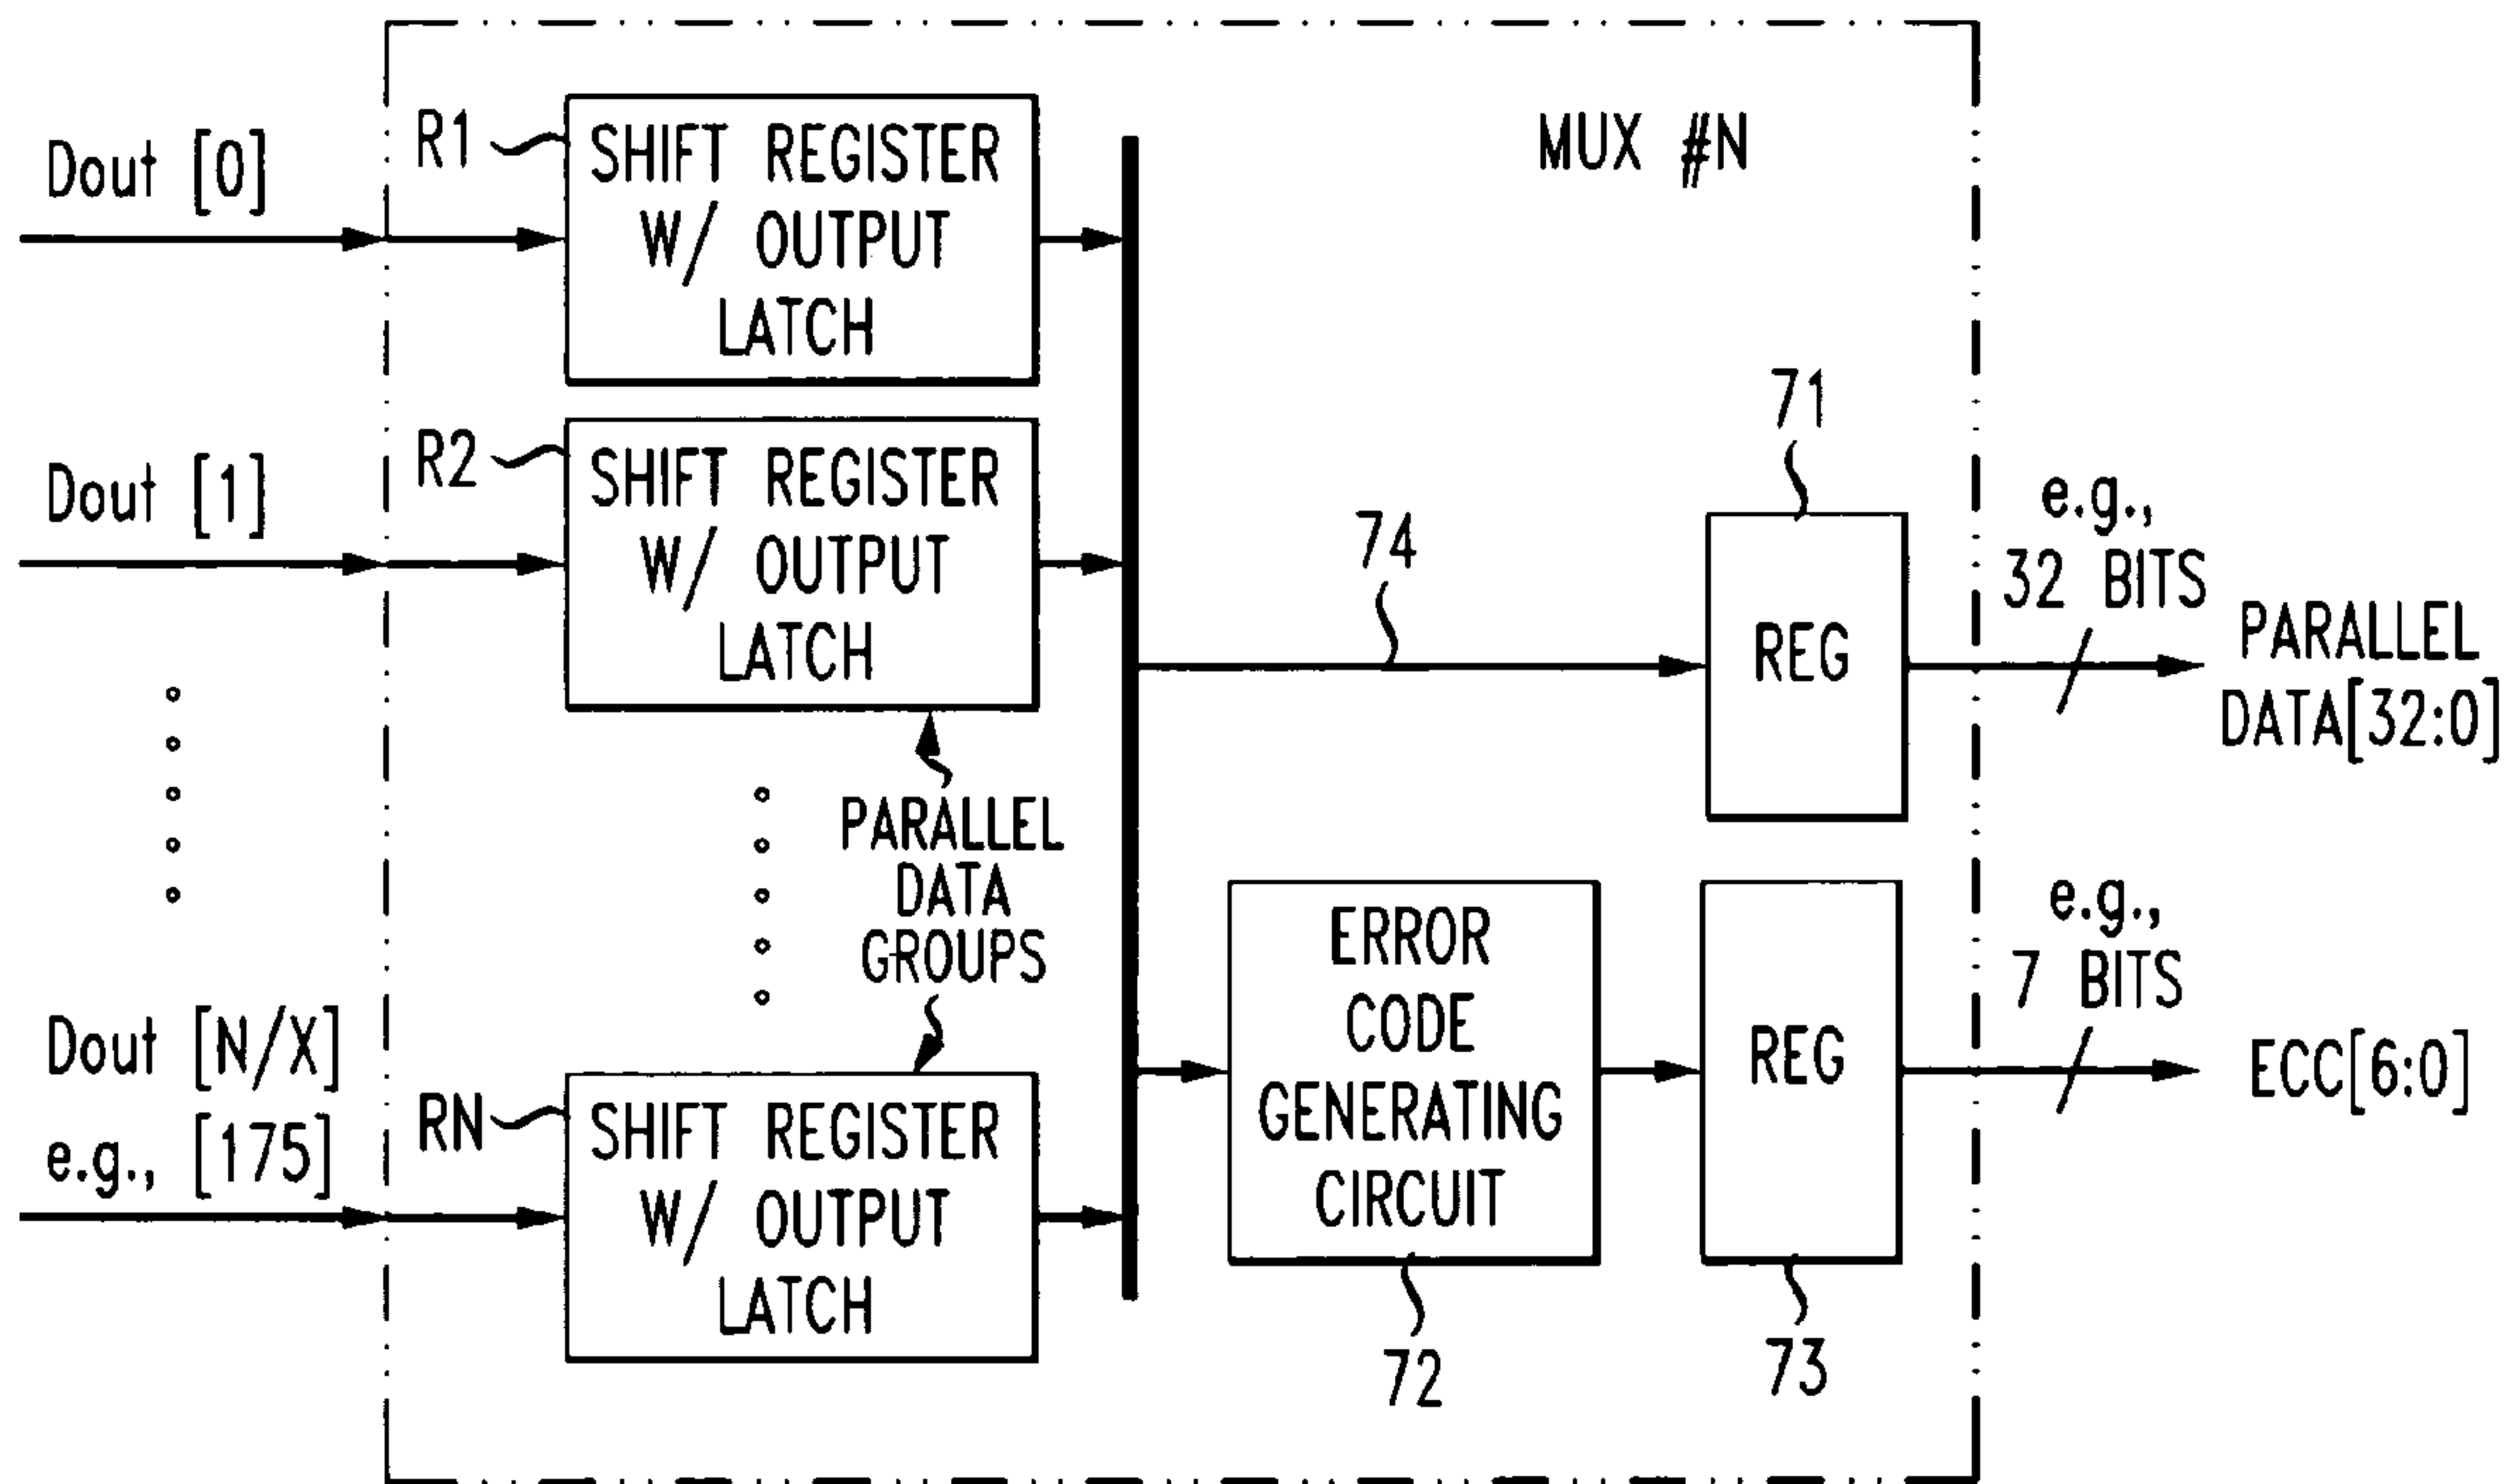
MUX #N

Dout [0]

R1

SHIFT REGISTER W/ OUTPUT LATCH

Dout [1]

R2

SHIFT REGISTER W/ OUTPUT LATCH

71

74

REG

e.g., 32 BITS

PARALLEL DATA[32:0]

PARALLEL DATA GROUPS

Dout [N/X] e.g., [175]

RN

SHIFT REGISTER W/ OUTPUT LATCH

ERROR CODE GENERATING CIRCUIT

REG

e.g., 7 BITS

ECC[6:0]

72

73